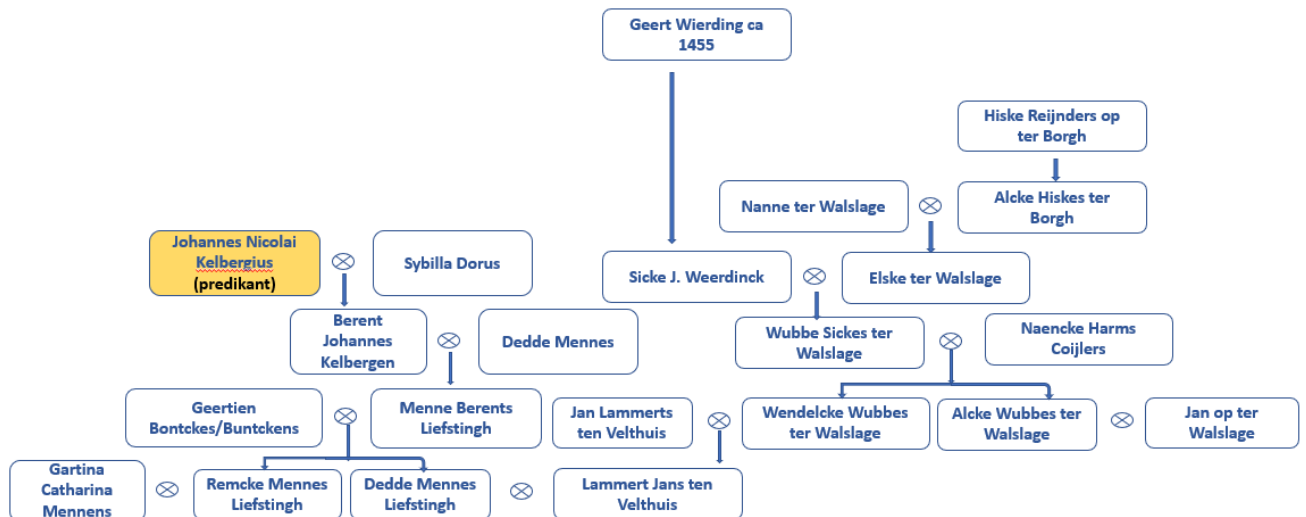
Geert Wierding ca 1455

Hiske Reijnders op ter Borgh

Nanne ter Walslage ⊗ Alcke Hiskes ter Borgh

Johannes Nicolai Kelbergius (predikant) ⊗ Sybilla Dorus

Sicke J. Weerdinck ⊗ Elske ter Walslage

Berent Johannes Kelbergen ⊗ Dedde Mennes

Wubbe Sickes ter Walslage ⊗ Naencke Harms Coijlers

Geertien Bontckes/Buntckens ⊗ Menne Berents Liefstingh

Jan Lammerts ten Velthuis ⊗

Wendelcke Wubbes ter Walslage

Alcke Wubbes ter Walslage ⊗ Jan op ter Walslage

Gartina Catharina Mennens ⊗ Remcke Mennes Liefstingh

Dedde Mennes Liefstingh ⊗ Lammert Jans ten Velthuis